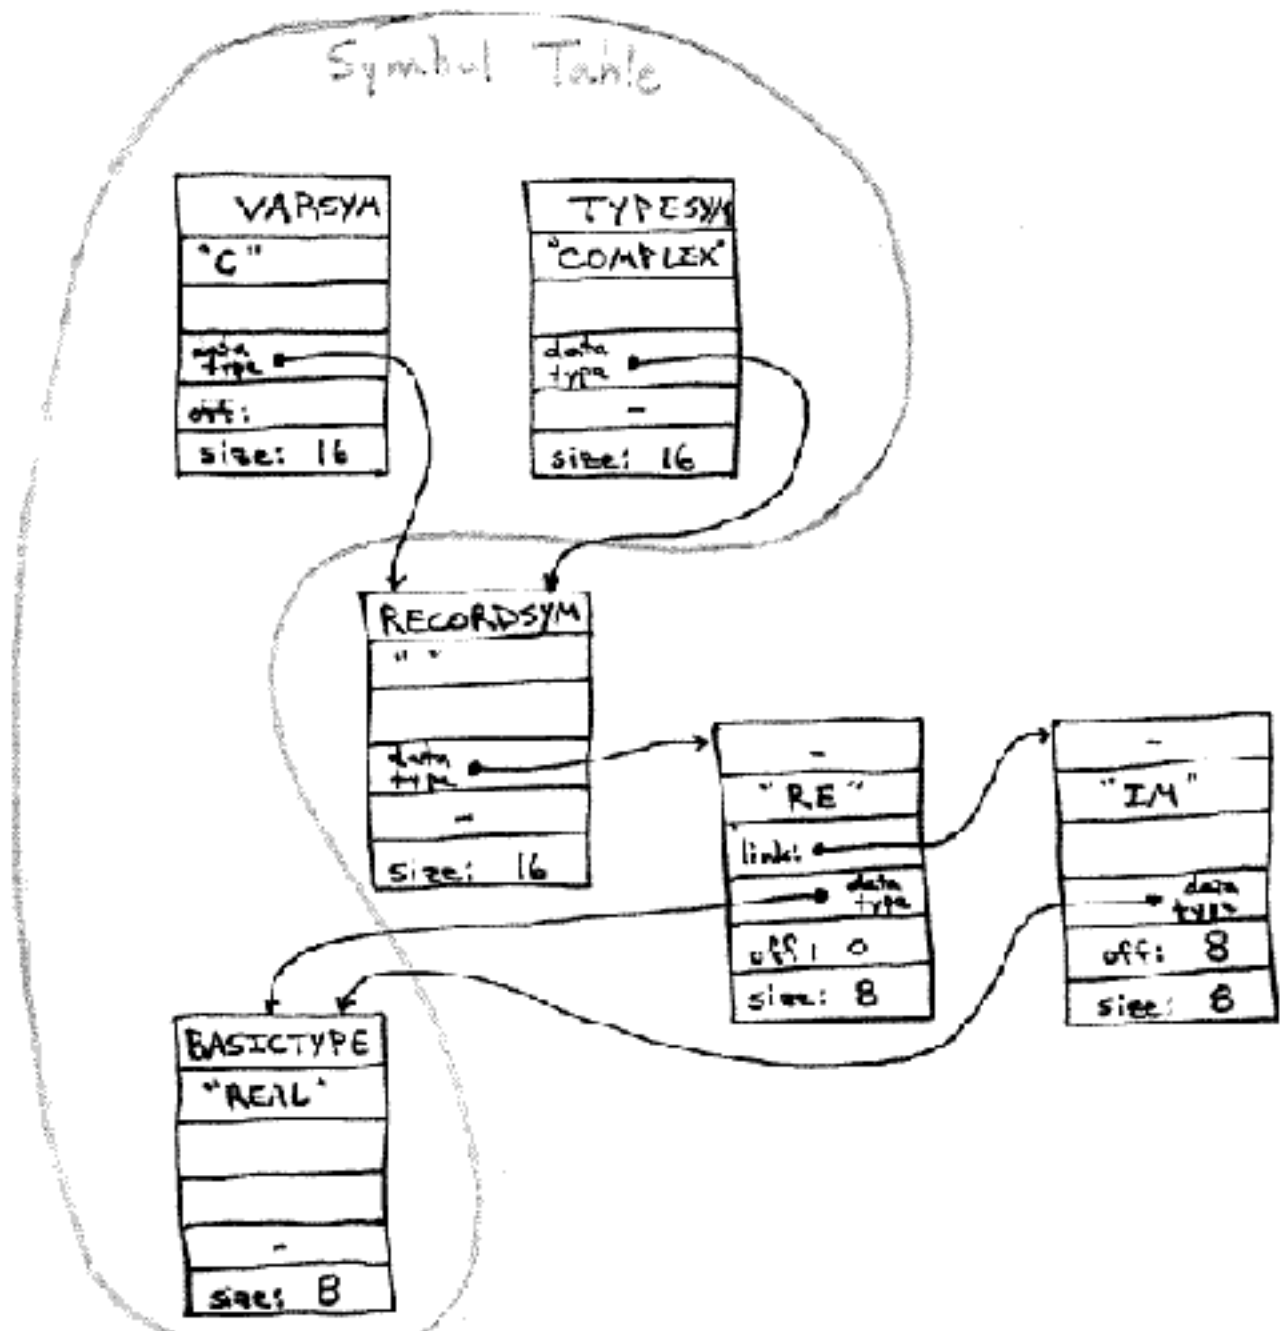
Symbol Table

VARSYM
"C"
data type
off:
size: 16

TYPESYM
"COMPLEX"
data type
–
size: 16

RECORDSYM
" "
data type
–
size: 16

–
"RE"
link:
data type
off: 0
size: 8

–
"IM"
data type
off: 8
size: 8

BASICTYPE
"REAL"
–
size: 8